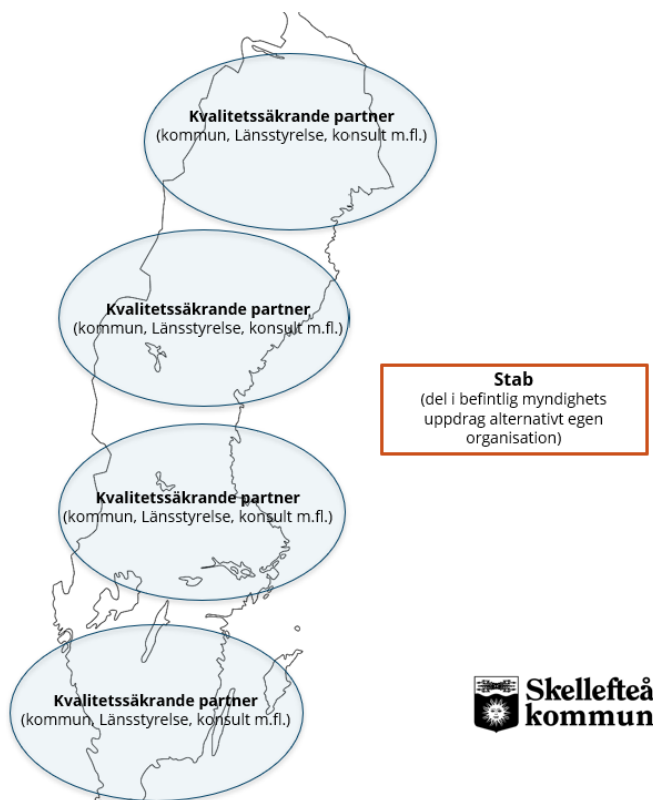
Kvalitetssäkrande partner
(kommun, Länsstyrelse, konsult m.fl.)

Kvalitetssäkrande partner
(kommun, Länsstyrelse, konsult m.fl.)

Stab
(del i befintlig myndighets uppdrag alternativt egen organisation)

Kvalitetssäkrande partner
(kommun, Länsstyrelse, konsult m.fl.)

Kvalitetssäkrande partner
(kommun, Länsstyrelse, konsult m.fl.)

Skellefteå kommun